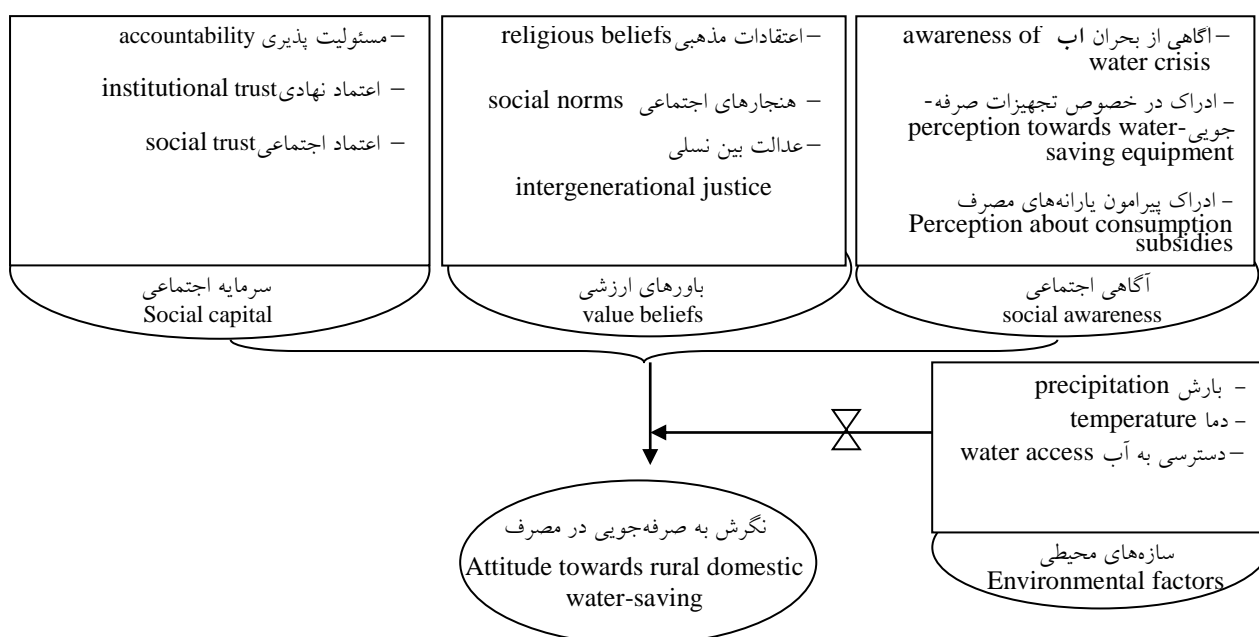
–مسئولیت پذیری accountability

– اعتماد نهادیinstitutional trust

– اعتماد اجتماعیsocial trust

سرمایه اجتماعی
Social capital

–اعتقادات مذهبیreligious beliefs

– هنجارهای اجتماعی social norms

–عدالت بین نسلی
intergenerational justice

باورهای ارزشی
value beliefs

–اگاهی از بحران اب awareness of water crisis

– ادراک در خصوص تجهیزات صرفه-جویی-perception towards water-saving equipment

– ادراک پیرامون یارانه‌های مصرف Perception about consumption subsidies

آگاهی اجتماعی
social awareness

- بارش precipitation
- دما temperature
–دسترسی به آب water access

سازه‌های محیطی
Environmental factors

نگرش به صرفه‌جویی در مصرف
Attitude towards rural domestic water-saving